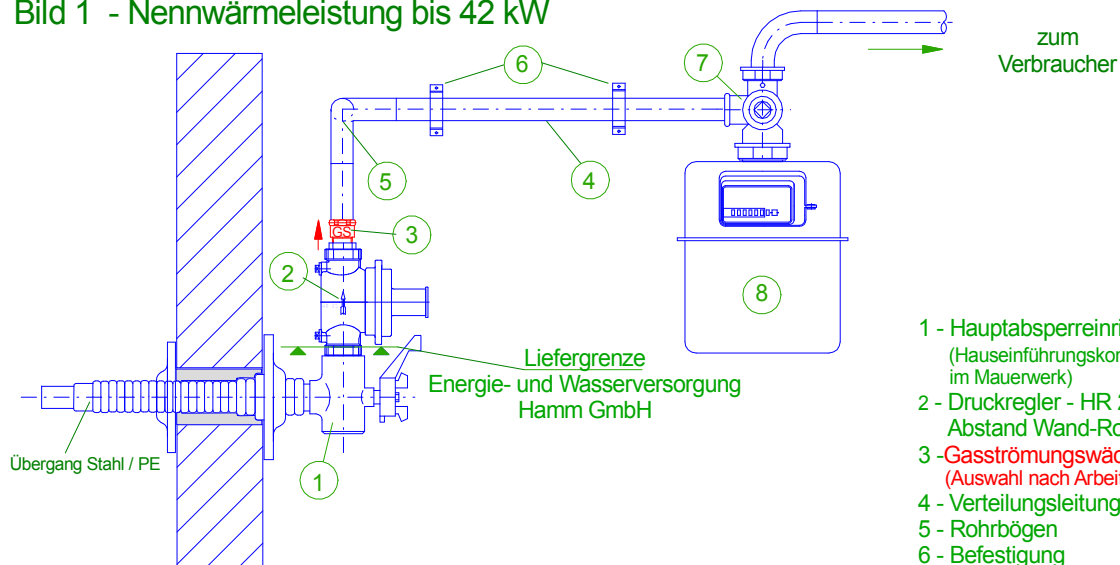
Bild 1 - Nennwärmeleistung bis 42 kW

zum
Verbraucher

6

7

5

4

3

GS

2

8

Liefergrenze
Energie- und Wasserversorgung
Hamm GmbH

Übergang Stahl / PE

1

1 - Hauptabsperreinri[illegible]
(Hauseinführungskon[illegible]
im Mauerwerk)
2 - Druckregler - HR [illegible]
Abstand Wand-Ro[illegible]
3 -Gasströmungswäc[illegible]
(Auswahl nach Arbeit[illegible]
4 - Verteilungsleitung
5 - Rohrbögen
6 - Befestigung